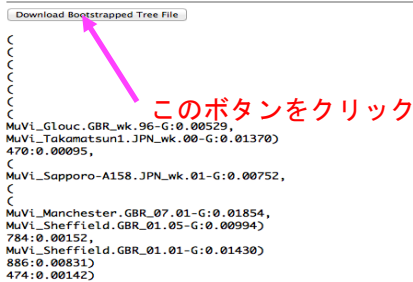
Download Bootstrapped Tree File

このボタンをクリック

(
(
(
(
(
(
(
MuVi_Glouc.GBR_wk.96-G:0.00529,
MuVi_Takamatsun1.JPN_wk.00-G:0.01370)
470:0.00095,
(
MuVi_Sapporo-A158.JPN_wk.01-G:0.00752,
(
(
MuVi_Manchester.GBR_07.01-G:0.01854,
MuVi_Sheffield.GBR_01.05-G:0.00994)
784:0.00152,
MuVi_Sheffield.GBR_01.01-G:0.01430)
886:0.00831)
474:0.00142)